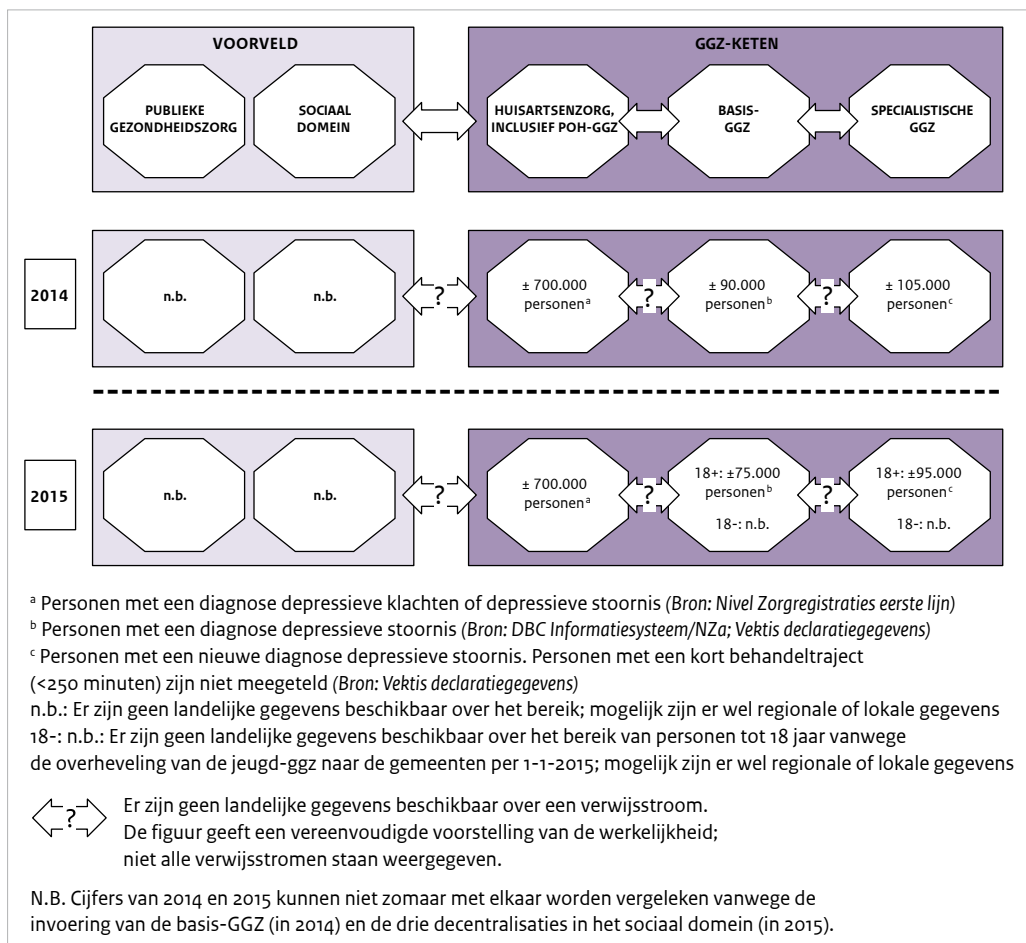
VOORVELD

PUBLIEKE GEZONDHEIDSZORG

SOCIAAL DOMEIN

GGZ-KETEN

HUISARTSENZORG, INCLUSIEF POH-GGZ

BASIS-GGZ

SPECIALISTISCHE GGZ

2014

n.b.

n.b.

?

± 700.000 personen$^a$

?

± 90.000 personen$^b$

?

± 105.000 personen$^c$

2015

n.b.

n.b.

?

± 700.000 personen$^a$

?

18+: ±75.000 personen$^b$

18-: n.b.

?

18+: ±95.000 personen$^c$

18-: n.b.

$^a$ Personen met een diagnose depressieve klachten of depressieve stoornis (Bron: Nivel Zorgregistraties eerste lijn)
$^b$ Personen met een diagnose depressieve stoornis (Bron: DBC Informatiesysteem/NZa; Vektis declaratiegegevens)
$^c$ Personen met een nieuwe diagnose depressieve stoornis. Personen met een kort behandeltraject (<250 minuten) zijn niet meegeteld (Bron: Vektis declaratiegegevens)
n.b.: Er zijn geen landelijke gegevens beschikbaar over het bereik; mogelijk zijn er wel regionale of lokale gegevens
18-: n.b.: Er zijn geen landelijke gegevens beschikbaar over het bereik van personen tot 18 jaar vanwege de overheveling van de jeugd-ggz naar de gemeenten per 1-1-2015; mogelijk zijn er wel regionale of lokale gegevens

?

Er zijn geen landelijke gegevens beschikbaar over een verwijsstroom. De figuur geeft een vereenvoudigde voorstelling van de werkelijkheid; niet alle verwijsstromen staan weergegeven.

N.B. Cijfers van 2014 en 2015 kunnen niet zomaar met elkaar worden vergeleken vanwege de invoering van de basis-GGZ (in 2014) en de drie decentralisaties in het sociaal domein (in 2015).